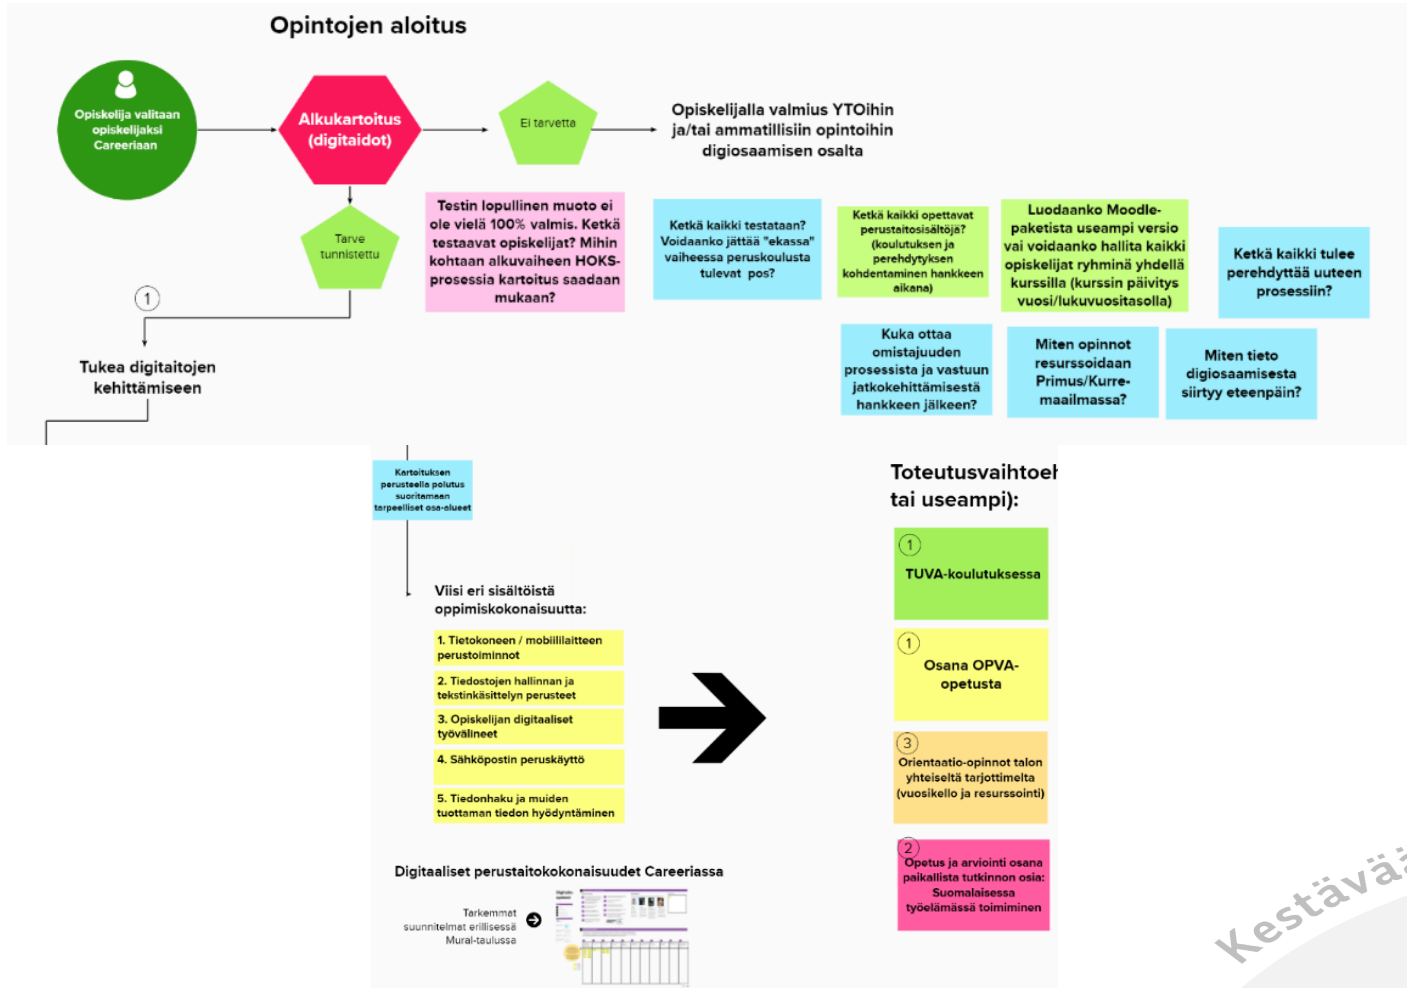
Opintojen aloitus

Opiskelija valitaan opiskelijaksi Careeriaan

Alkukartoitus (digitaidot)

Ei tarvetta

Opiskelijalla valmius YTOihin ja/tai ammatillisiin opintoihin digiosaamisen osalta

Tarve tunnistettu

Testin lopullinen muoto ei ole vielä 100% valmis. Ketkä testaavat opiskelijat? Mihin kohtaan alkuvaiheen HOKS-prosessia kartoitus saadaan mukaan?

Ketkä kaikki testataan? Voidaanko jättää "ekassa" vaiheessa peruskoulusta tulevat pos?

Ketkä kaikki opettavat perustaitosisältöjä? (koulutuksen ja perehdytyksen kohdentaminen hankkeen aikana)

Luodaanko Moodle-paketista useampi versio vai voidaanko hallita kaikki opiskelijat ryhminä yhdellä kurssilla (kurssin päivitys vuosi/lukuvuositasolla)

Ketkä kaikki tulee perehdyttää uuteen prosessiin?

1

Tukea digitaitojen kehittämiseen

Kuka ottaa omistajuuden prosessista ja vastuun jatkokehittämisestä hankkeen jälkeen?

Miten opinnot resurssoidaan Primus/Kurre-maailmassa?

Miten tieto digiosaamisesta siirtyy eteenpäin?

Kartoituksen perusteella polutus suoritamaan tarpeelliset osa-alueet

Viisi eri sisältöistä oppimiskokonaisuutta:

1. Tietokoneen / mobiililaitteen perustoiminnot

2. Tiedostojen hallinnan ja tekstinkäsittelyn perusteet

3. Opiskelijan digitaaliset työvälineet

4. Sähköpostin peruskäyttö

5. Tiedonhaku ja muiden tuottaman tiedon hyödyntäminen

Digitaaliset perustaitokokonaisuudet Careeriassa

Tarkemmat suunnitelmat erillisessä Mural-taulussa

Toteutusvaihtoe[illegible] tai useampi):

1
TUVA-koulutuksessa

1
Osana OPVA-opetusta

3
Orientaatio-opinnot talon yhteiseltä tarjottimelta (vuosikello ja resurssointi)

2
Opetus ja arviointi osana paikallista tutkinnon osia: Suomalaisessa työelämässä toimiminen

Kestävä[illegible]